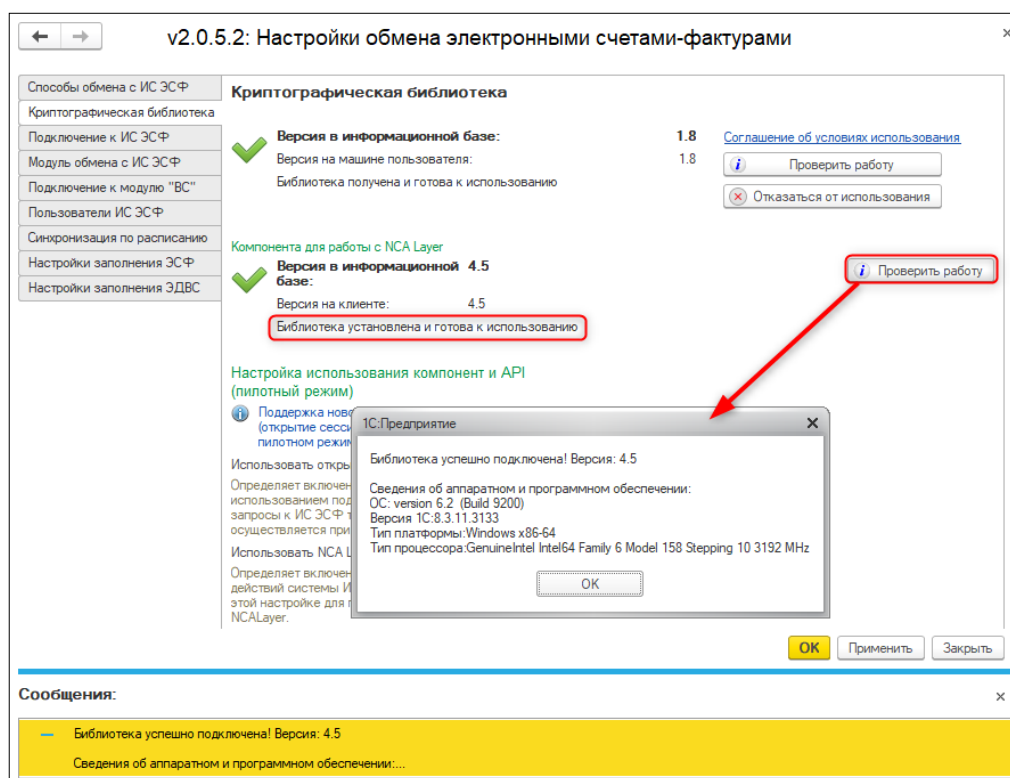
v2.0.5.2: Настройки обмена электронными счетами-фактурами

Способы обмена с ИС ЭСФ
Криптографическая библиотека
Подключение к ИС ЭСФ
Модуль обмена с ИС ЭСФ
Подключение к модулю "ВС"
Пользователи ИС ЭСФ
Синхронизация по расписанию
Настройки заполнения ЭСФ
Настройки заполнения ЭДВС

Криптографическая библиотека

Версия в информационной базе: 1.8
Версия на машине пользователя: 1.8
Библиотека получена и готова к использованию

Соглашение об условиях использования
Проверить работу
Отказаться от использования

Компонента для работы с NCA Layer
Версия в информационной базе: 4.5
Версия на клиенте: 4.5
Библиотека установлена и готова к использованию

Проверить работу

Настройка использования компонент и API (пилотный режим)
Поддержка нов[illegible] (открытие сесси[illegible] пилотном режи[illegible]
Использовать откр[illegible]
Определяет включен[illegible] использованием под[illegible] запросы к ИС ЭСФ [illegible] осуществляется при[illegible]
Использовать NCA L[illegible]
Определяет включен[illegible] действий системы И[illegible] этой настройке для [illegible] NCALayer.

1С:Предприятие
Библиотека успешно подключена! Версия: 4.5

Сведения об аппаратном и программном обеспечении:
ОС: version 6.2 (Build 9200)
Версия 1С:8.3.11.3133
Тип платформы:Windows x86-64
Тип процессора:GenuineIntel Intel64 Family 6 Model 158 Stepping 10 3192 MHz
OK

OK Применить Закрыть

Сообщения:
Библиотека успешно подключена! Версия: 4.5
Сведения об аппаратном и программном обеспечении:...